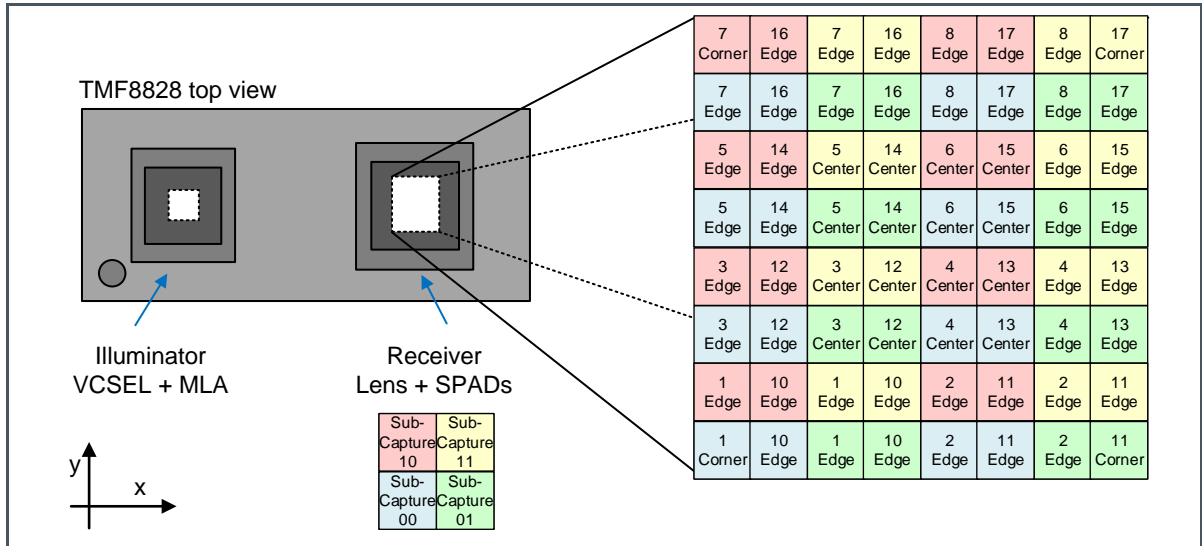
TMF8828 top view

Illuminator
VCSEL + MLA

Receiver
Lens + SPADs

| Sub-Capture 10 | Sub-Capture 11 |
|---|---|
| Sub-Capture 00 | Sub-Capture 01 |

y
x

| | | | | | | | |
|---|---|---|---|---|---|---|---|
| 7 Corner | 16 Edge | 7 Edge | 16 Edge | 8 Edge | 17 Edge | 8 Edge | 17 Corner |
| 7 Edge | 16 Edge | 7 Edge | 16 Edge | 8 Edge | 17 Edge | 8 Edge | 17 Edge |
| 5 Edge | 14 Edge | 5 Center | 14 Center | 6 Center | 15 Center | 6 Edge | 15 Edge |
| 5 Edge | 14 Edge | 5 Center | 14 Center | 6 Center | 15 Center | 6 Edge | 15 Edge |
| 3 Edge | 12 Edge | 3 Center | 12 Center | 4 Center | 13 Center | 4 Edge | 13 Edge |
| 3 Edge | 12 Edge | 3 Center | 12 Center | 4 Center | 13 Center | 4 Edge | 13 Edge |
| 1 Edge | 10 Edge | 1 Edge | 10 Edge | 2 Edge | 11 Edge | 2 Edge | 11 Edge |
| 1 Corner | 10 Edge | 1 Edge | 10 Edge | 2 Edge | 11 Edge | 2 Edge | 11 Corner |